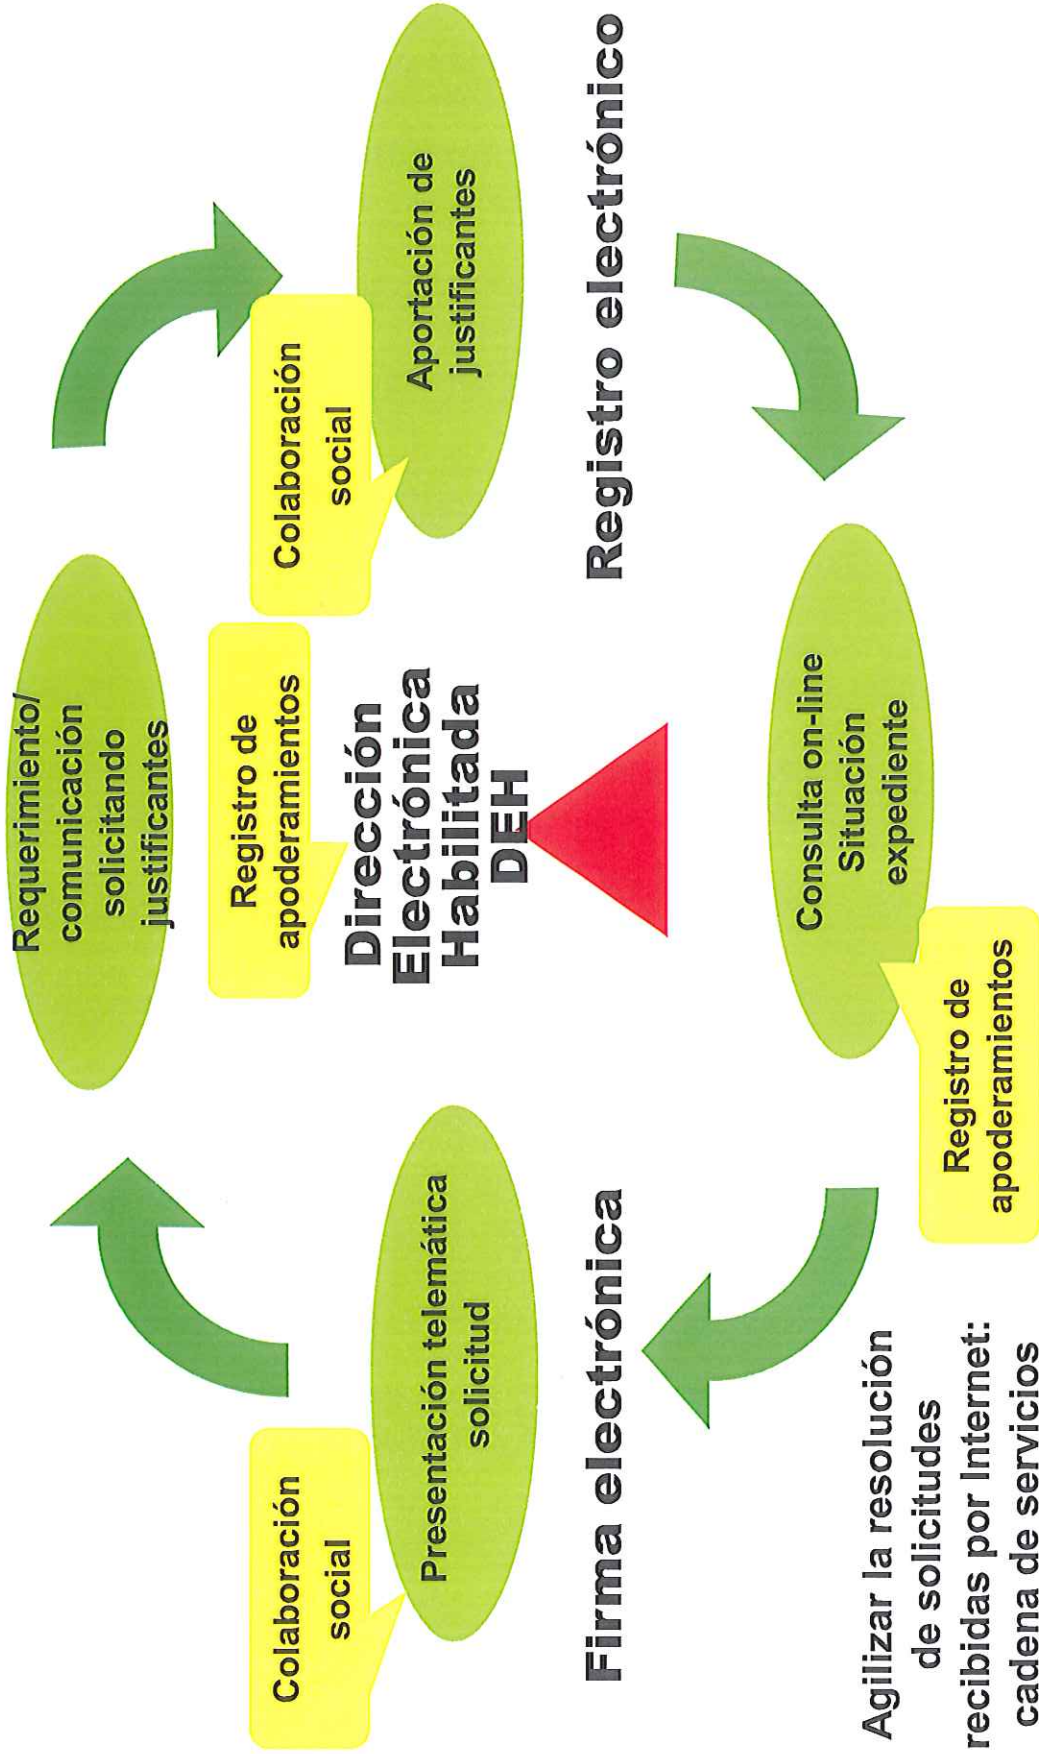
Agilizar la resolución de solicitudes recibidas por Internet: cadena de servicios

Firma electrónica

Colaboración social

Presentación telemática solicitud

Requerimiento/ comunicación solicitando justificantes

Registro de apoderamientos

Dirección Electrónica Habilitada DEH

Colaboración social

Aportación de justificantes

Registro electrónico

Consulta on-line Situación expediente

Registro de apoderamientos